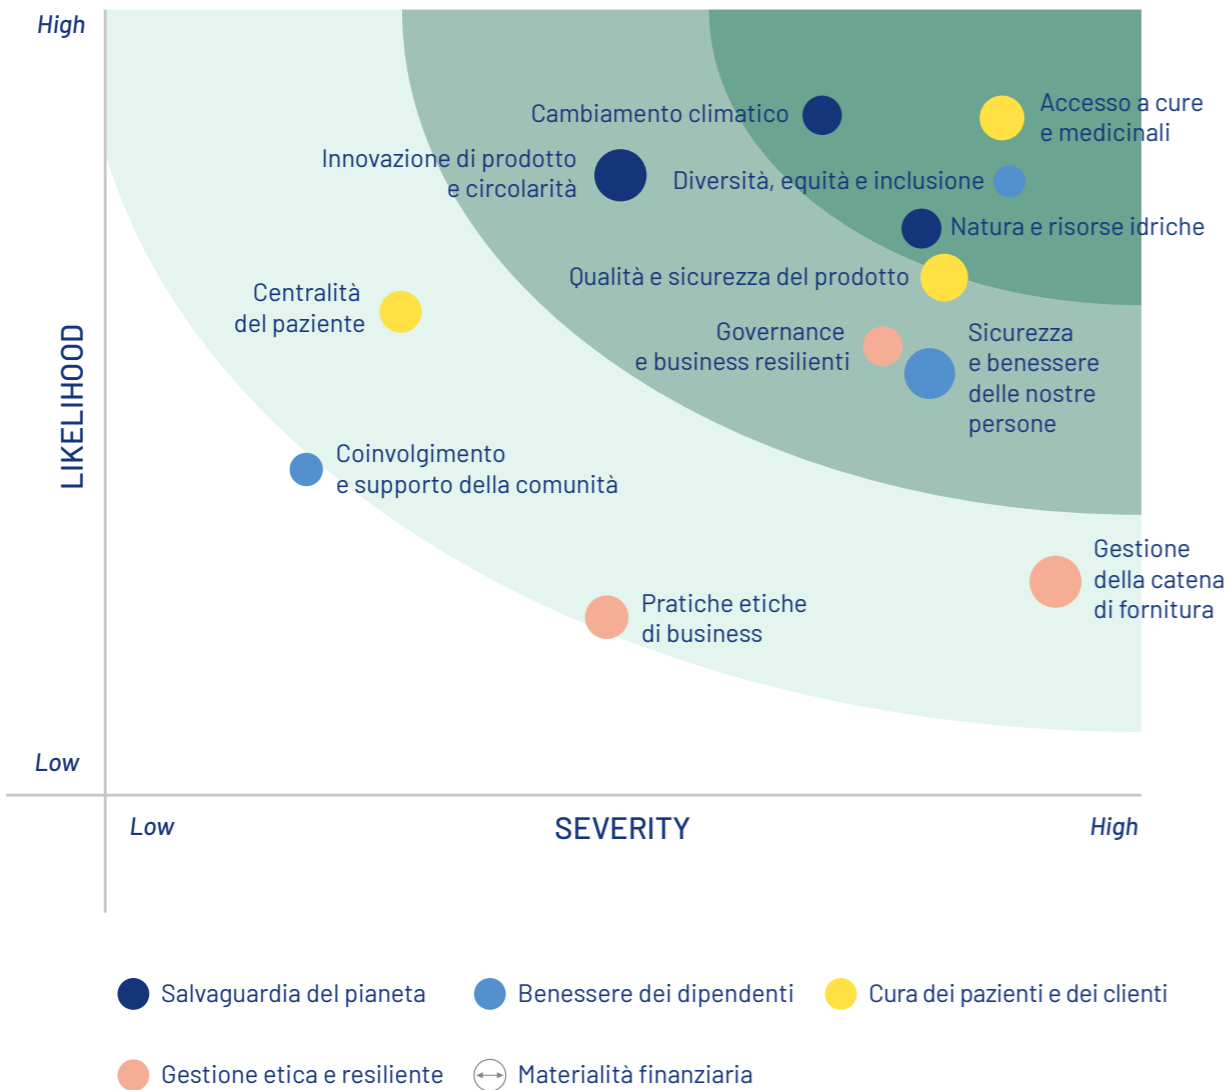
High

LIKELIHOOD

Low

Cambiamento climatico

Accesso a cure e medicinali

Innovazione di prodotto e circolarità

Diversità, equità e inclusione

Natura e risorse idriche

Qualità e sicurezza del prodotto

Centralità del paziente

Governance e business resilienti

Sicurezza e benessere delle nostre persone

Coinvolgimento e supporto della comunità

Gestione della catena di fornitura

Pratiche etiche di business

Low

SEVERITY

High

Salvaguardia del pianeta

Benessere dei dipendenti

Cura dei pazienti e dei clienti

Gestione etica e resiliente

Materialità finanziaria